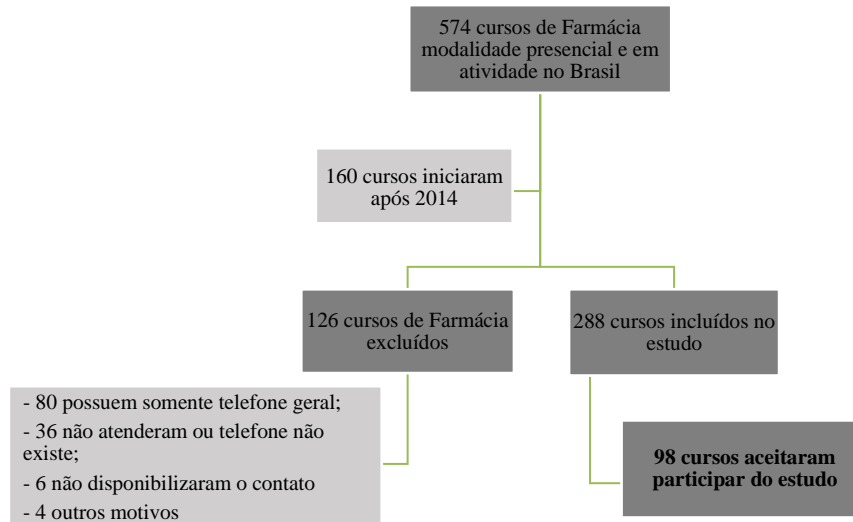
574 cursos de Farmácia modalidade presencial e em atividade no Brasil

160 cursos iniciaram após 2014

126 cursos de Farmácia excluídos

288 cursos incluídos no estudo

- 80 possuem somente telefone geral;

- 36 não atenderam ou telefone não existe;

- 6 não disponibilizaram o contato

- 4 outros motivos

98 cursos aceitaram participar do estudo